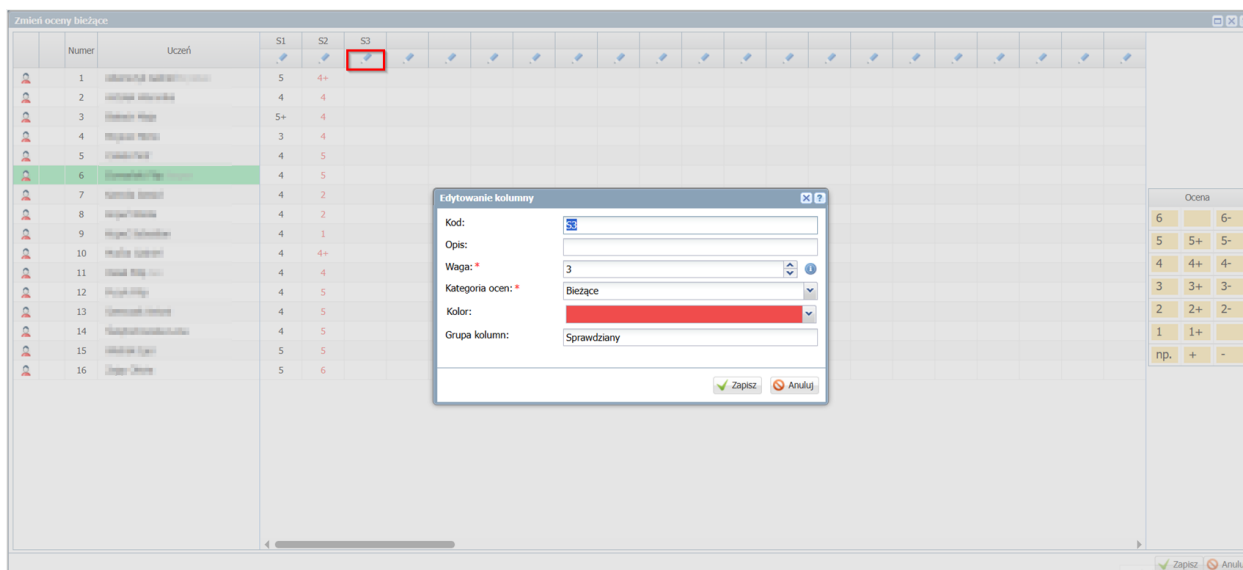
Zmień oceny bieżące

| | | Numer | Uczeń | S1 | S2 | S3 |
|---|---|---|---|---|---|---|
| | | 1 | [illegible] | 5 | 4+ | |
| | | 2 | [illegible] | 4 | 4 | |
| | | 3 | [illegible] | 5+ | 4 | |
| | | 4 | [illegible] | 3 | 4 | |
| | | 5 | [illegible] | 4 | 5 | |
| | | 6 | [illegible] | 4 | 5 | |
| | | 7 | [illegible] | 4 | 2 | |
| | | 8 | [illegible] | 4 | 2 | |
| | | 9 | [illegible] | 4 | 1 | |
| | | 10 | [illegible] | 4 | 4+ | |
| | | 11 | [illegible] | 4 | 4 | |
| | | 12 | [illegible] | 4 | 5 | |
| | | 13 | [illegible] | 4 | 5 | |
| | | 14 | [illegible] | 4 | 5 | |
| | | 15 | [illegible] | 5 | 5 | |
| | | 16 | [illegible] | 5 | 6 | |

Edytowanie kolumny

Kod: S3
Opis:
Waga: * 3
Kategoria ocen: * Bieżące
Kolor:
Grupa kolumn: Sprawdziany

Zapisz Anuluj

Ocena

| | | |
|---|---|---|
| 6 | | 6- |
| 5 | 5+ | 5- |
| 4 | 4+ | 4- |
| 3 | 3+ | 3- |
| 2 | 2+ | 2- |
| 1 | 1+ | |
| np. | + | - |

Zapisz Anulu